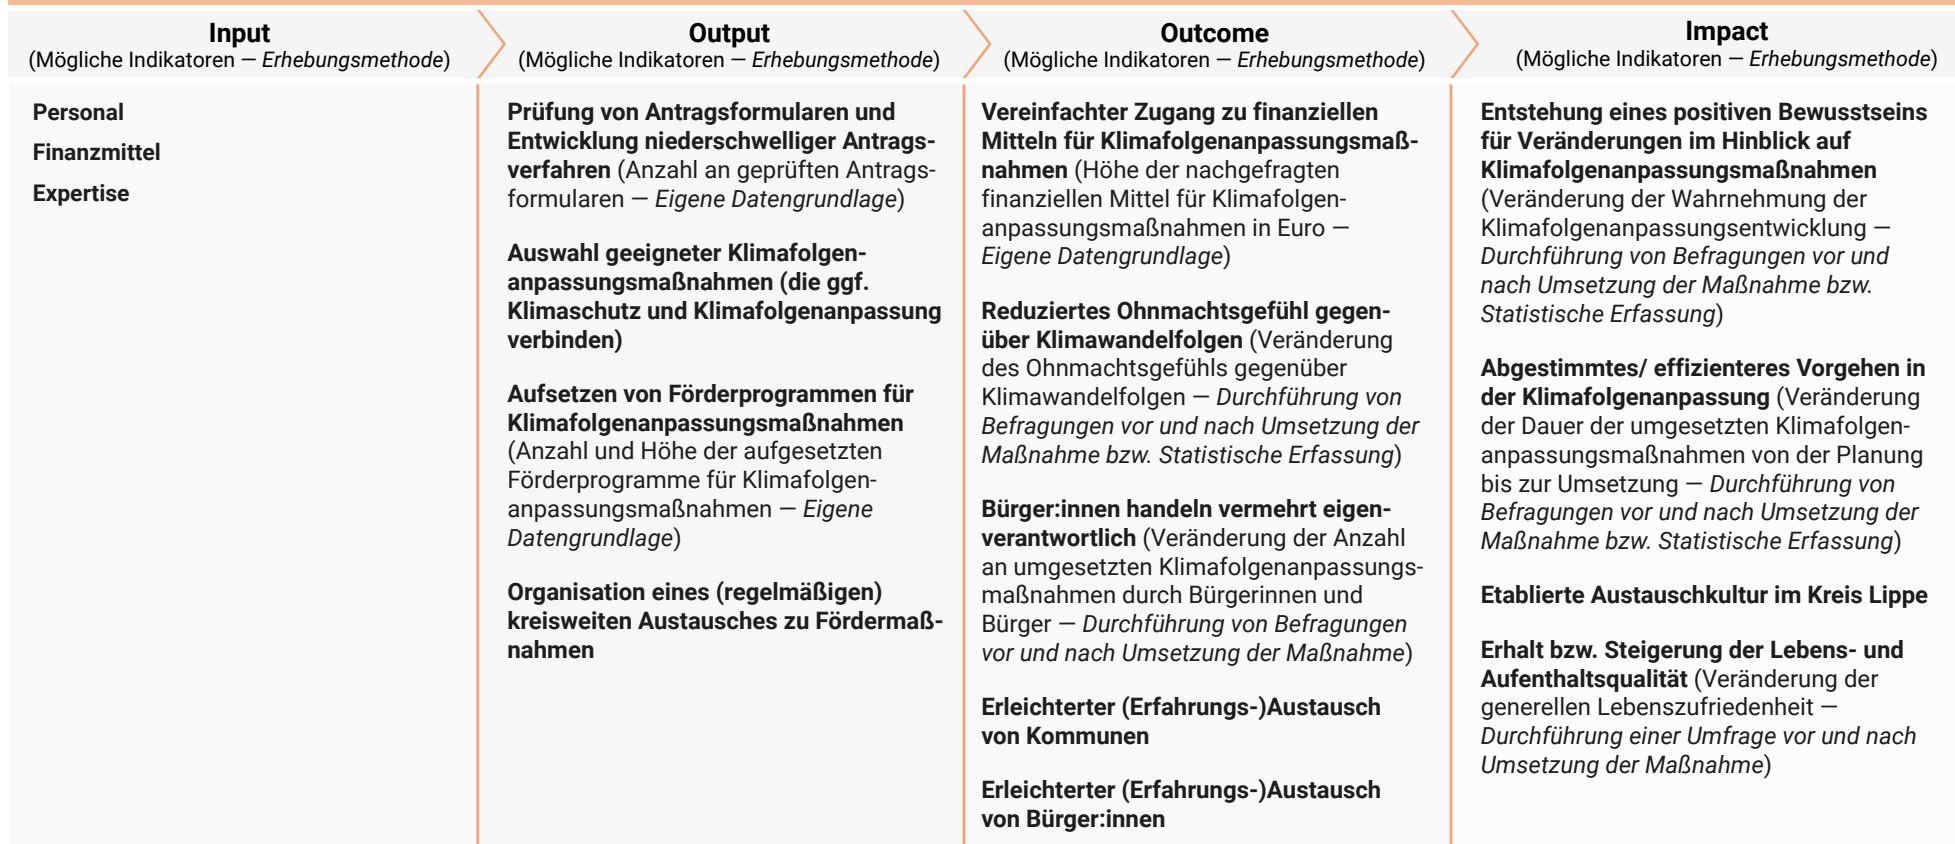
| Input (Mögliche Indikatoren — *Erhebungsmethode*) | Output (Mögliche Indikatoren — *Erhebungsmethode*) | Outcome (Mögliche Indikatoren — *Erhebungsmethode*) | Impact (Mögliche Indikatoren — *Erhebungsmethode*) |
|---|---|---|---|
| **Personal** <br> **Finanzmittel** <br> **Expertise** | **Prüfung von Antragsformularen und Entwicklung niederschwelliger Antragsverfahren** (Anzahl an geprüften Antragsformularen — *Eigene Datengrundlage*) <br><br> **Auswahl geeigneter Klimafolgenanpassungsmaßnahmen (die ggf. Klimaschutz und Klimafolgenanpassung verbinden)** <br><br> **Aufsetzen von Förderprogrammen für Klimafolgenanpassungsmaßnahmen** (Anzahl und Höhe der aufgesetzten Förderprogramme für Klimafolgenanpassungsmaßnahmen — *Eigene Datengrundlage*) <br><br> **Organisation eines (regelmäßigen) kreisweiten Austausches zu Fördermaßnahmen** | **Vereinfachter Zugang zu finanziellen Mitteln für Klimafolgenanpassungsmaßnahmen** (Höhe der nachgefragten finanziellen Mittel für Klimafolgenanpassungsmaßnahmen in Euro — *Eigene Datengrundlage*) <br><br> **Reduziertes Ohnmachtsgefühl gegenüber Klimawandelfolgen** (Veränderung des Ohnmachtsgefühls gegenüber Klimawandelfolgen — *Durchführung von Befragungen vor und nach Umsetzung der Maßnahme bzw. Statistische Erfassung*) <br><br> **Bürger:innen handeln vermehrt eigenverantwortlich** (Veränderung der Anzahl an umgesetzten Klimafolgenanpassungsmaßnahmen durch Bürgerinnen und Bürger — *Durchführung von Befragungen vor und nach Umsetzung der Maßnahme*) <br><br> **Erleichterter (Erfahrungs-)Austausch von Kommunen** <br><br> **Erleichterter (Erfahrungs-)Austausch von Bürger:innen** | **Entstehung eines positiven Bewusstseins für Veränderungen im Hinblick auf Klimafolgenanpassungsmaßnahmen** (Veränderung der Wahrnehmung der Klimafolgenanpassungsentwicklung — *Durchführung von Befragungen vor und nach Umsetzung der Maßnahme bzw. Statistische Erfassung*) <br><br> **Abgestimmtes/ effizienteres Vorgehen in der Klimafolgenanpassung** (Veränderung der Dauer der umgesetzten Klimafolgenanpassungsmaßnahmen von der Planung bis zur Umsetzung — *Durchführung von Befragungen vor und nach Umsetzung der Maßnahme bzw. Statistische Erfassung*) <br><br> **Etablierte Austauschkultur im Kreis Lippe** <br><br> **Erhalt bzw. Steigerung der Lebens- und Aufenthaltsqualität** (Veränderung der generellen Lebenszufriedenheit — *Durchführung einer Umfrage vor und nach Umsetzung der Maßnahme*) |